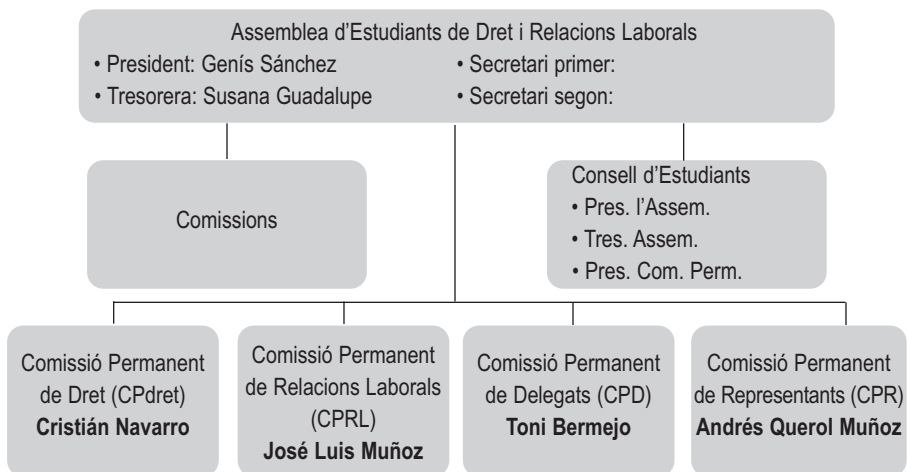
Assemblea d'Estudiants de Dret i Relacions Laborals
• President: Genís Sánchez
• Tresorera: Susana Guadalupe
• Secretari primer:
• Secretari segon:

Comissions

Consell d'Estudiants
• Pres. l'Assem.
• Tres. Assem.
• Pres. Com. Perm.

Comissió Permanent de Dret (CPdret)
**Cristián Navarro**

Comissió Permanent de Relacions Laborals (CPRL)
**José Luis Muñoz**

Comissió Permanent de Delegats (CPD)
**Toni Bermejo**

Comissió Permanent de Representants (CPR)
**Andrés Querol Muñoz**